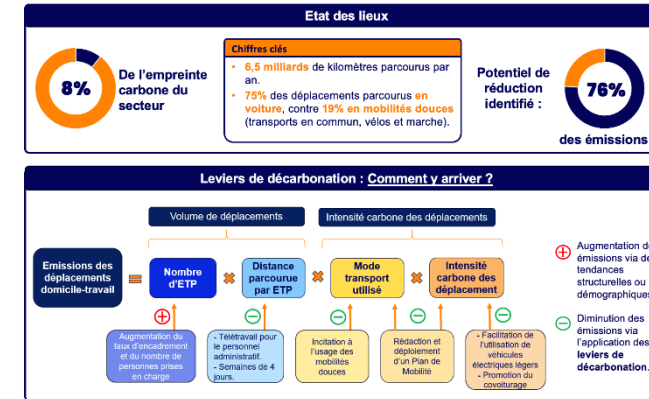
Etat des lieux

8%

De l'empreinte carbone du secteur

Chiffres clés

- 6,5 milliards de kilomètres parcourus par an.
- 75% des déplacements parcourus en voiture, contre 19% en mobilités douces (transports en commun, vélos et marche).

Potentiel de réduction identifié :

76%

des émissions

Leviers de décarbonation : Comment y arriver ?

Volume de déplacements

Intensité carbone des déplacements

Emissions des déplacements domicile-travail

=

Nombre d'ETP

×

Distance parcourue par ETP

×

Mode transport utilisé

×

Intensité carbone des déplacement

Augmentation du taux d'encadrement et du nombre de personnes prises en charge

- Télétravail pour le personnel administratif.
- Semaines de 4 jours.

Incitation à l'usage des mobilités douces

Rédaction et déploiement d'un Plan de Mobilité

- Facilitation de l'utilisation de véhicules électriques légers
- Promotion du covoiturage

Augmentation de émissions via de tendances structurelles ou démographiques

Diminution des émissions via l'application des leviers de décarbonation.